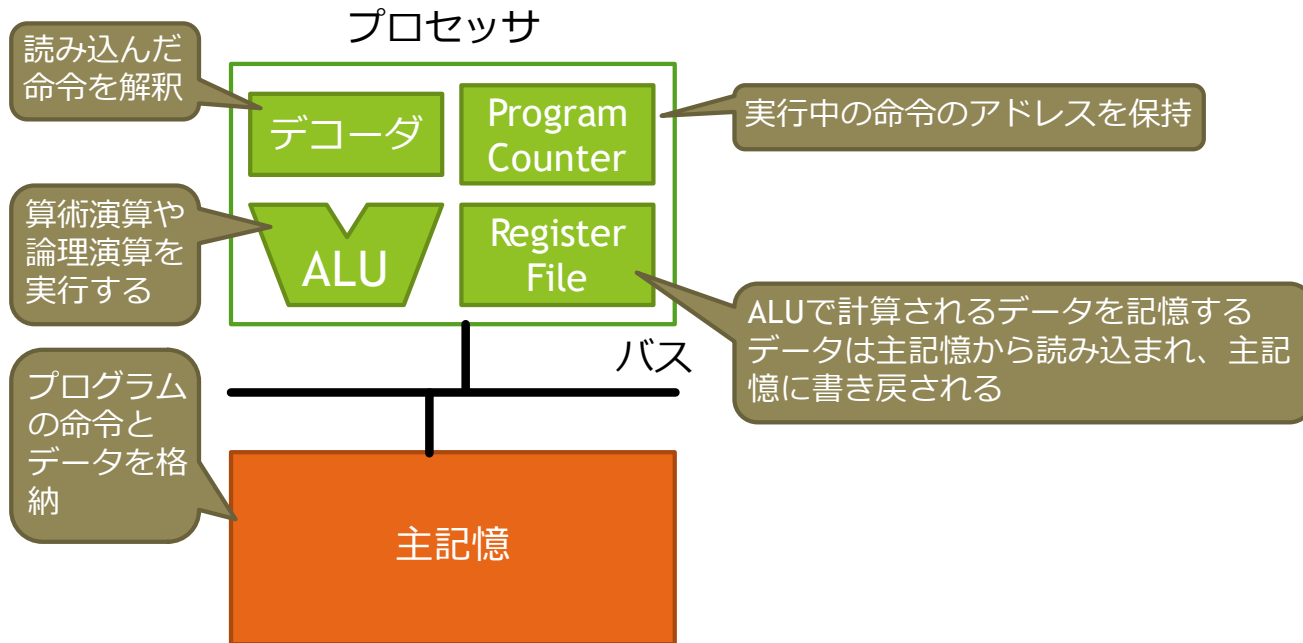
プロセッサ

読み込んだ命令を解釈

デコーダ

Program Counter

実行中の命令のアドレスを保持

算術演算や論理演算を実行する

ALU

Register File

ALUで計算されるデータを記憶する
データは主記憶から読み込まれ、主記憶に書き戻される

バス

プログラムの命令とデータを格納

主記憶